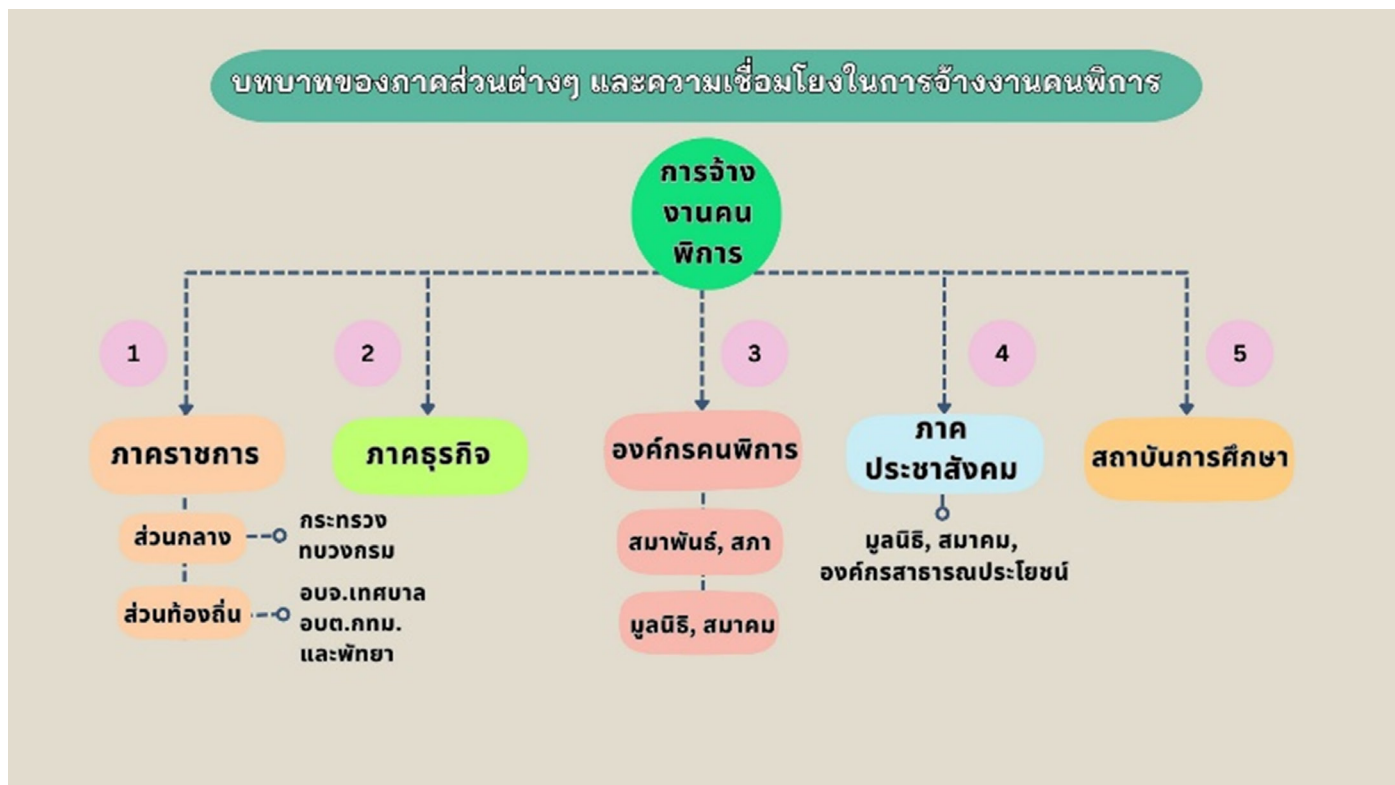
บทบาทของภาคส่วนต่างๆ และความเชื่อมโยงในการจ้างงานคนพิการ

การจ้างงานคนพิการ

1

ภาคราชการ

ส่วนกลาง

กระทรวง ทบวงกรม

ส่วนท้องถิ่น

อบจ.เทศบาล อบต.กทม. และพัทยา

2

ภาคธุรกิจ

3

องค์กรคนพิการ

สมาพันธ์, สภา

มูลนิธิ, สมาคม

4

ภาคประชาสังคม

มูลนิธิ, สมาคม, องค์กรสาธารณประโยชน์

5

สถาบันการศึกษา